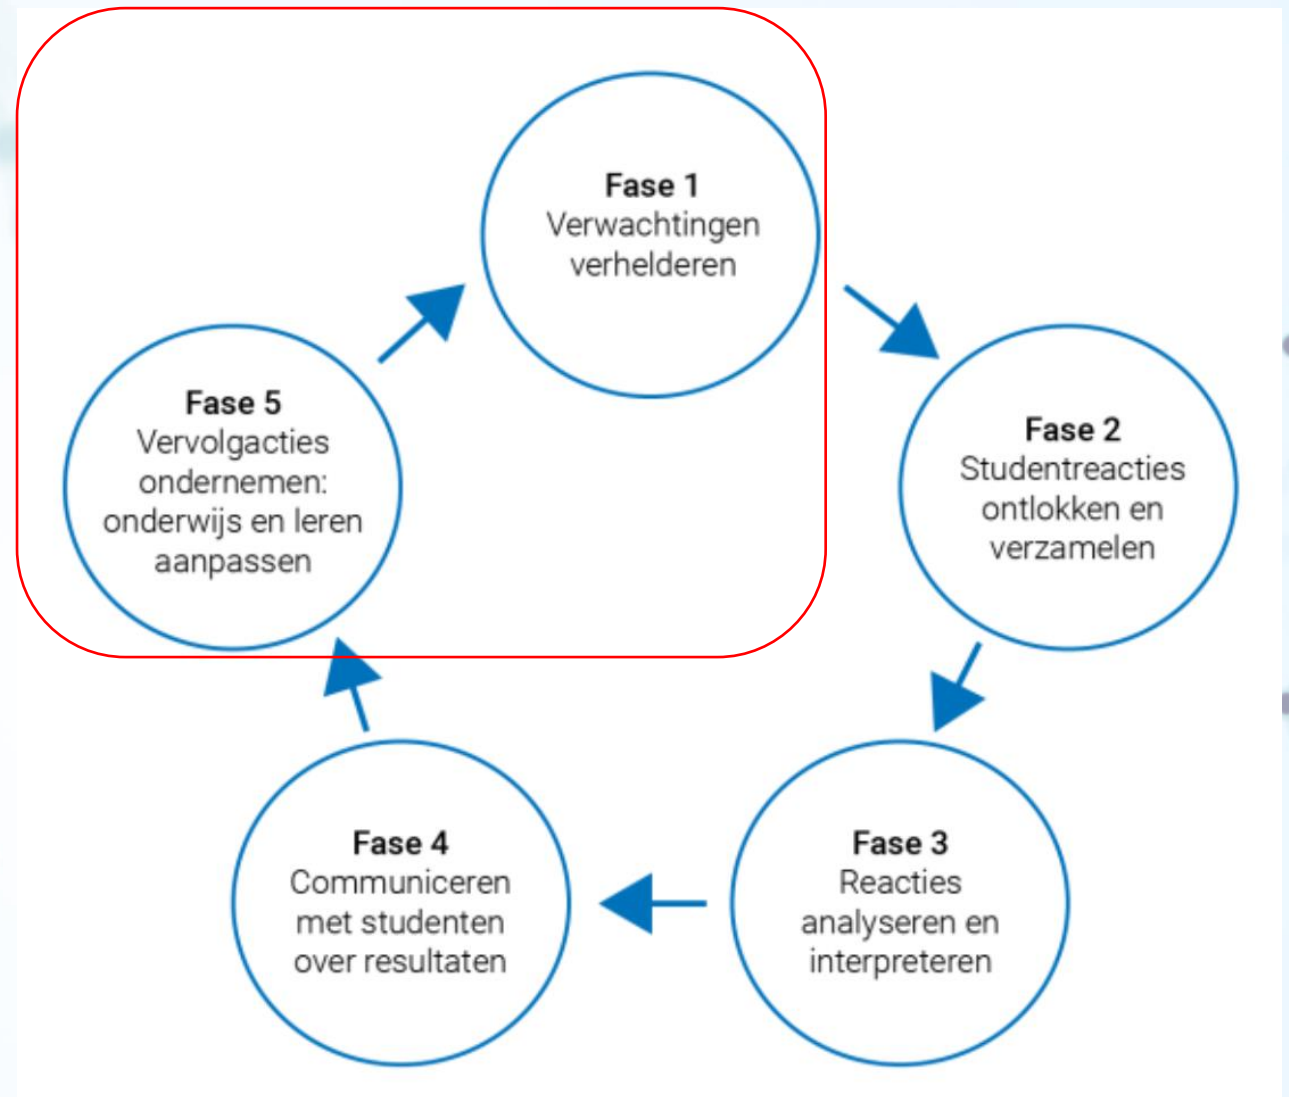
**Fase 1**
Verwachtingen verhelderen

**Fase 2**
Studentreacties ontlokken en verzamelen

**Fase 3**
Reacties analyseren en interpreteren

**Fase 4**
Communiceren met studenten over resultaten

**Fase 5**
Vervolgacties ondernemen: onderwijs en leren aanpassen